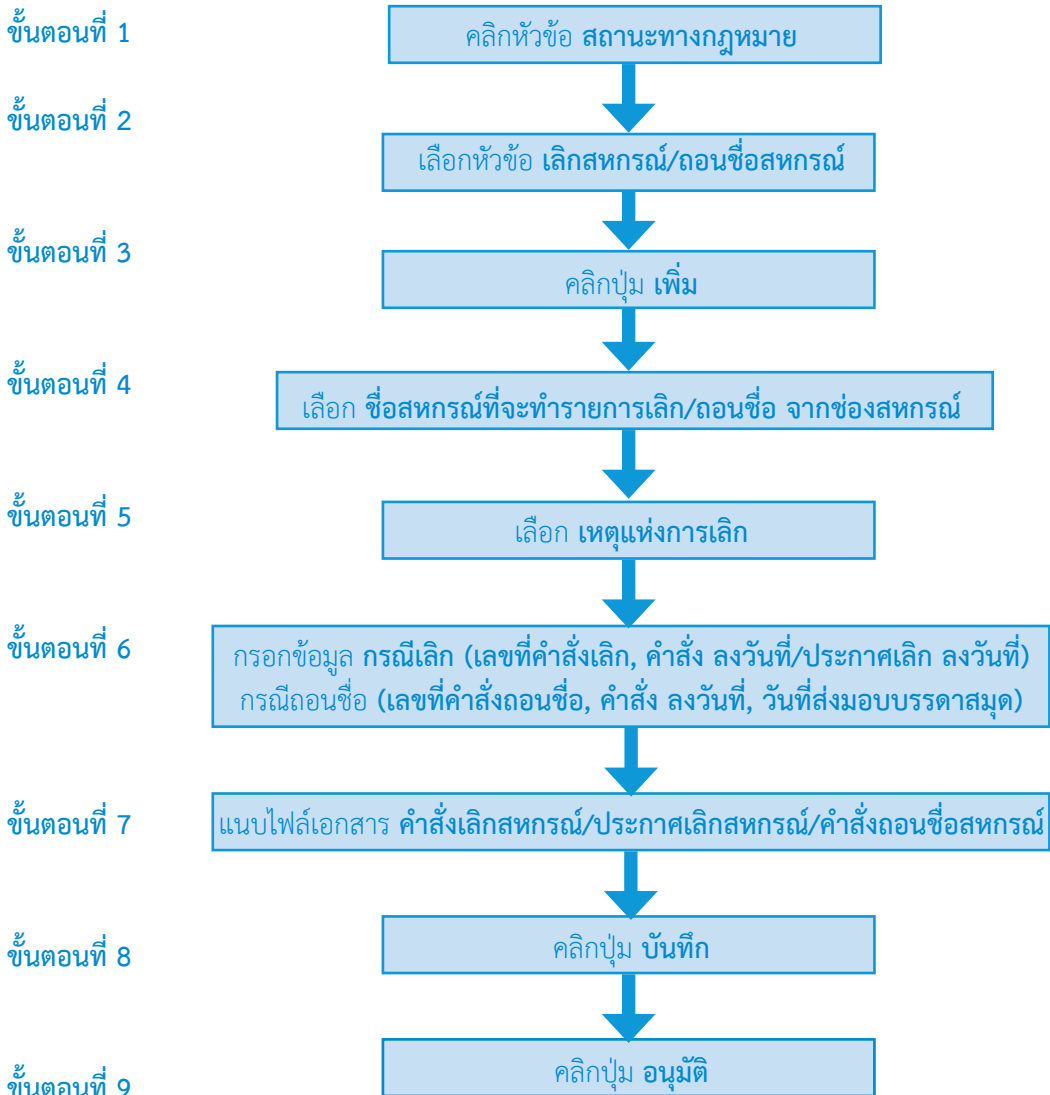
ขั้นตอนที่ 1

คลิกหัวข้อ สถานะทางกฎหมาย

ขั้นตอนที่ 2

เลือกหัวข้อ เลิกสหกรณ์/ถอนชื่อสหกรณ์

ขั้นตอนที่ 3

คลิกปุ่ม เพิ่ม

ขั้นตอนที่ 4

เลือก ชื่อสหกรณ์ที่จะทำรายการเลิก/ถอนชื่อ จากช่องสหกรณ์

ขั้นตอนที่ 5

เลือก เหตุแห่งการเลิก

ขั้นตอนที่ 6

กรอกข้อมูล กรณีเลิก (เลขที่คำสั่งเลิก, คำสั่ง ลงวันที่/ประกาศเลิก ลงวันที่) กรณีถอนชื่อ (เลขที่คำสั่งถอนชื่อ, คำสั่ง ลงวันที่, วันที่ส่งมอบบรรดาสมุด)

ขั้นตอนที่ 7

แนบไฟล์เอกสาร คำสั่งเลิกสหกรณ์/ประกาศเลิกสหกรณ์/คำสั่งถอนชื่อสหกรณ์

ขั้นตอนที่ 8

คลิกปุ่ม บันทึก

ขั้นตอนที่ 9

คลิกปุ่ม อนุมัติ